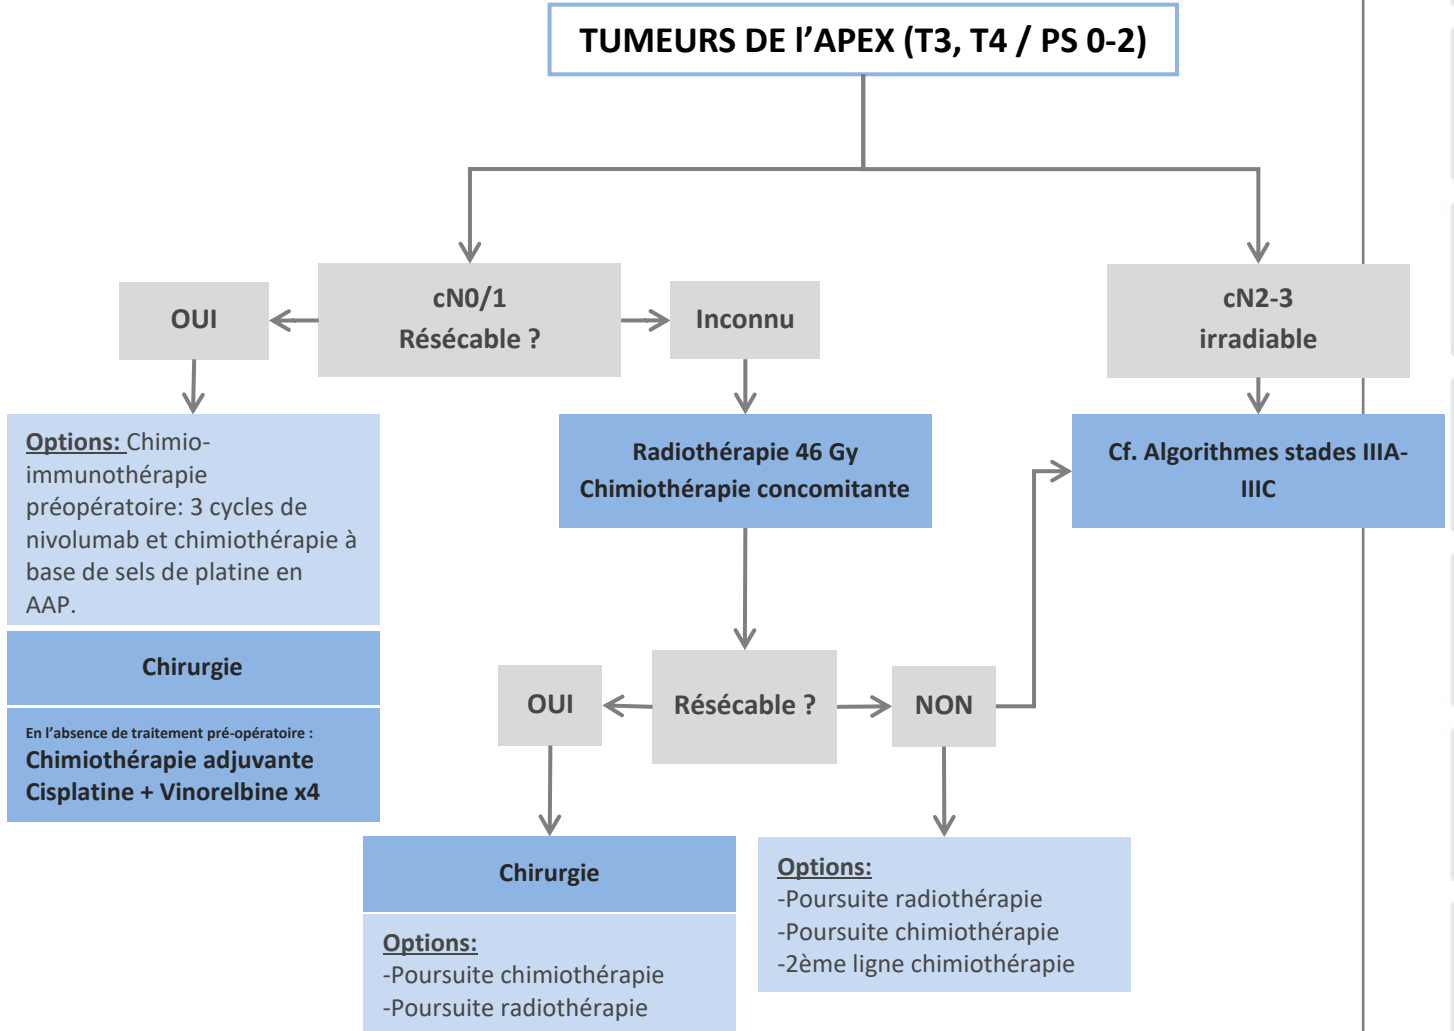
TUMEURS DE l'APEX (T3, T4 / PS 0-2)

OUI

cN0/1
Résécable ?

Inconnu

cN2-3
irradiable

Options: Chimio-immunothérapie préopératoire: 3 cycles de nivolumab et chimiothérapie à base de sels de platine en AAP.

Chirurgie

En l'absence de traitement pré-opératoire :
Chimiothérapie adjuvante
Cisplatine + Vinorelbine x4

Radiothérapie 46 Gy
Chimiothérapie concomitante

Cf. Algorithmes stades IIIA-IIIC

OUI

Résécable ?

NON

Chirurgie

Options:
-Poursuite chimiothérapie
-Poursuite radiothérapie

Options:
-Poursuite radiothérapie
-Poursuite chimiothérapie
-2ème ligne chimiothérapie